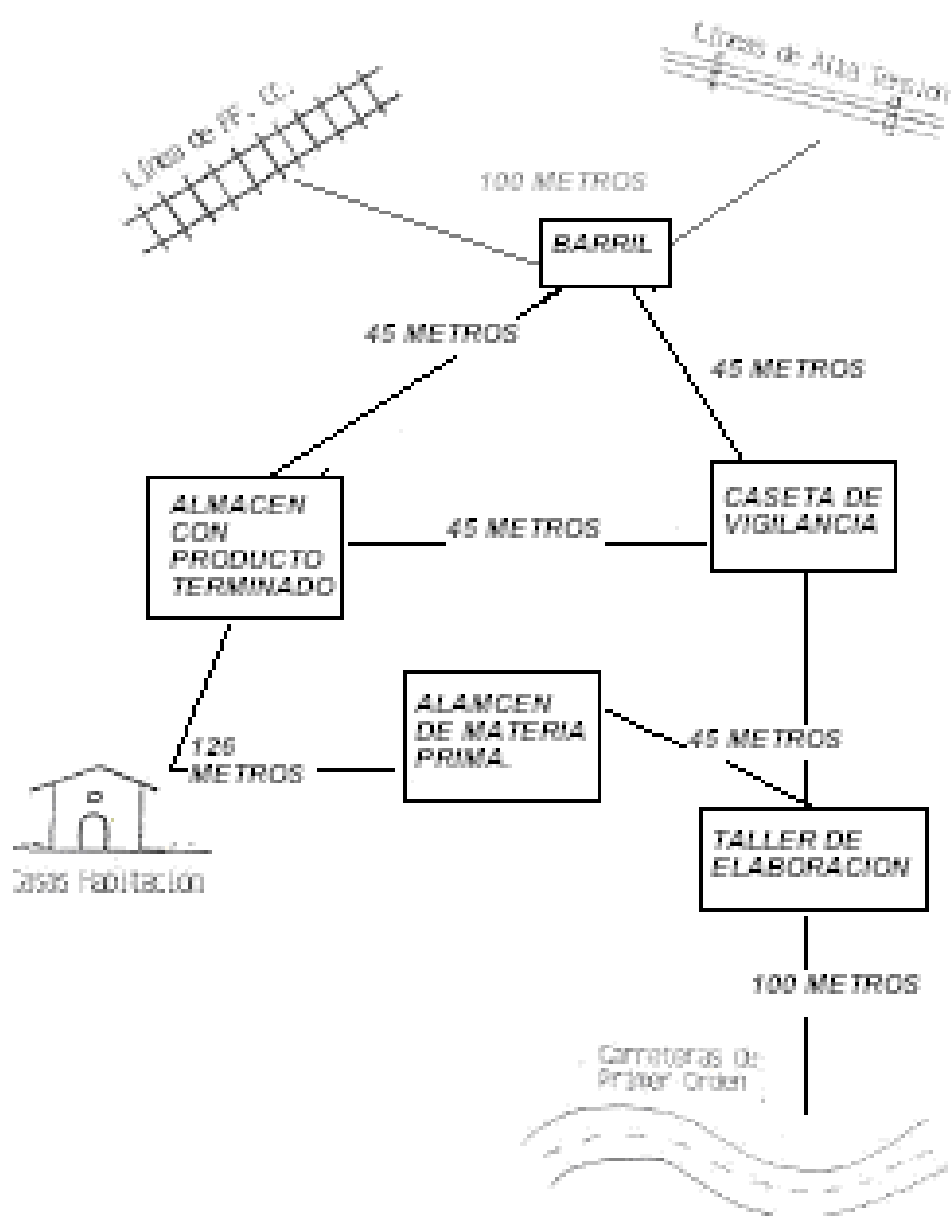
Linea de FF. CC.

Lineas de Alta Tension

100 METROS

BARRIL

45 METROS

45 METROS

ALMACEN CON PRODUCTO TERMINADO

45 METROS

CASETA DE VIGILANCIA

ALAMCEN DE MATERIA PRIMA

125 METROS

45 METROS

Casas Habitación

TALLER DE ELABORACION

100 METROS

Carreteras de Primer Orden